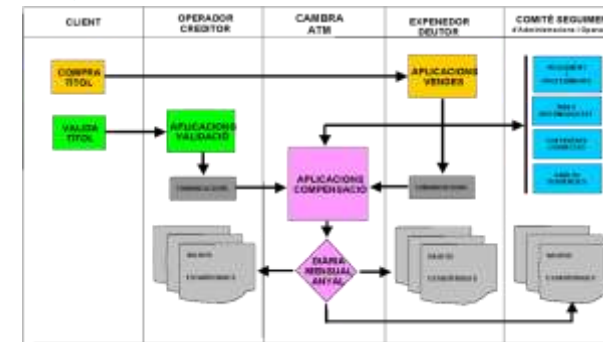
CLIENT

OPERADOR CREDITOR

CAMBRA ATM

EXPENEDOR DEUTOR

COMITÈ SEGUIMENT
d'Administracions i Opera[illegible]

COMPRA TITOL

APLICACIONS VENDES

VALIDA TITOL

APLICACIONS VALIDACIÓ

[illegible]

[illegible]

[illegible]

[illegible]

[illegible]

APLICACIONS COMPENSACIÓ

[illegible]

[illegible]

DIARIA MENSUAL ANUAL

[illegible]

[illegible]

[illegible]